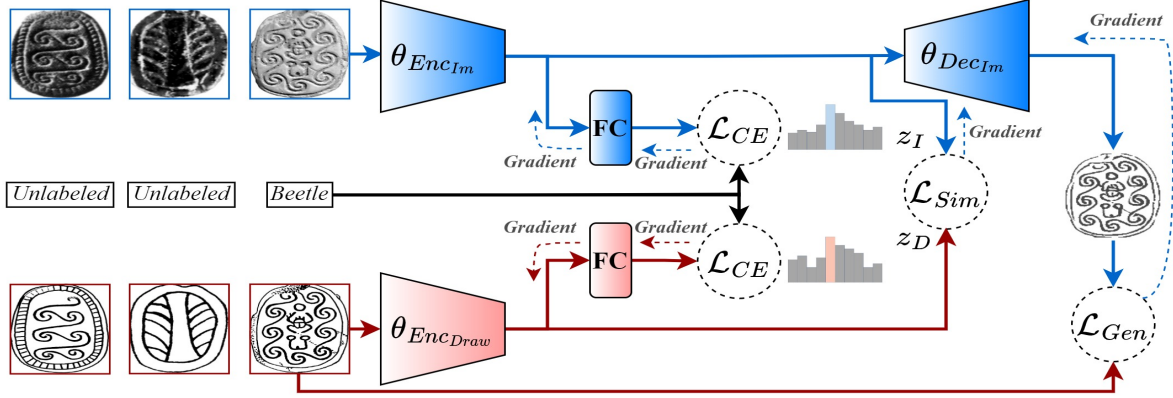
$\theta_{Enc_{Im}}$

$\theta_{Dec_{Im}}$

Gradient

FC

$\mathcal{L}_{CE}$

Gradient

Gradient

$z_I$

Gradient

Unlabeled

Unlabeled

Beetle

$\mathcal{L}_{Sim}$

$z_D$

Gradient

Gradient

FC

$\mathcal{L}_{CE}$

$\theta_{Enc_{Draw}}$

$\mathcal{L}_{Gen}$